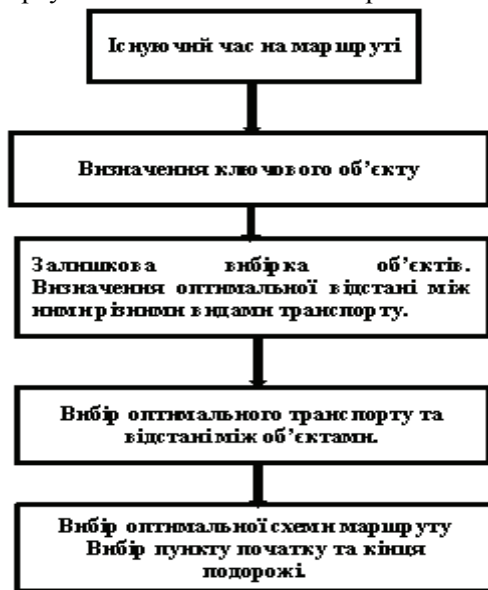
Існуючий час на маршруті

Визначення ключового об'єкту

Залишкова вибірка об'єктів. Визначення оптимальної відстані між ними різними видами транспорту.

Вибір оптимального транспорту та відстані між об'єктами.

Вибір оптимальної схеми маршруту Вибір пункту початку та кінця подорожі.